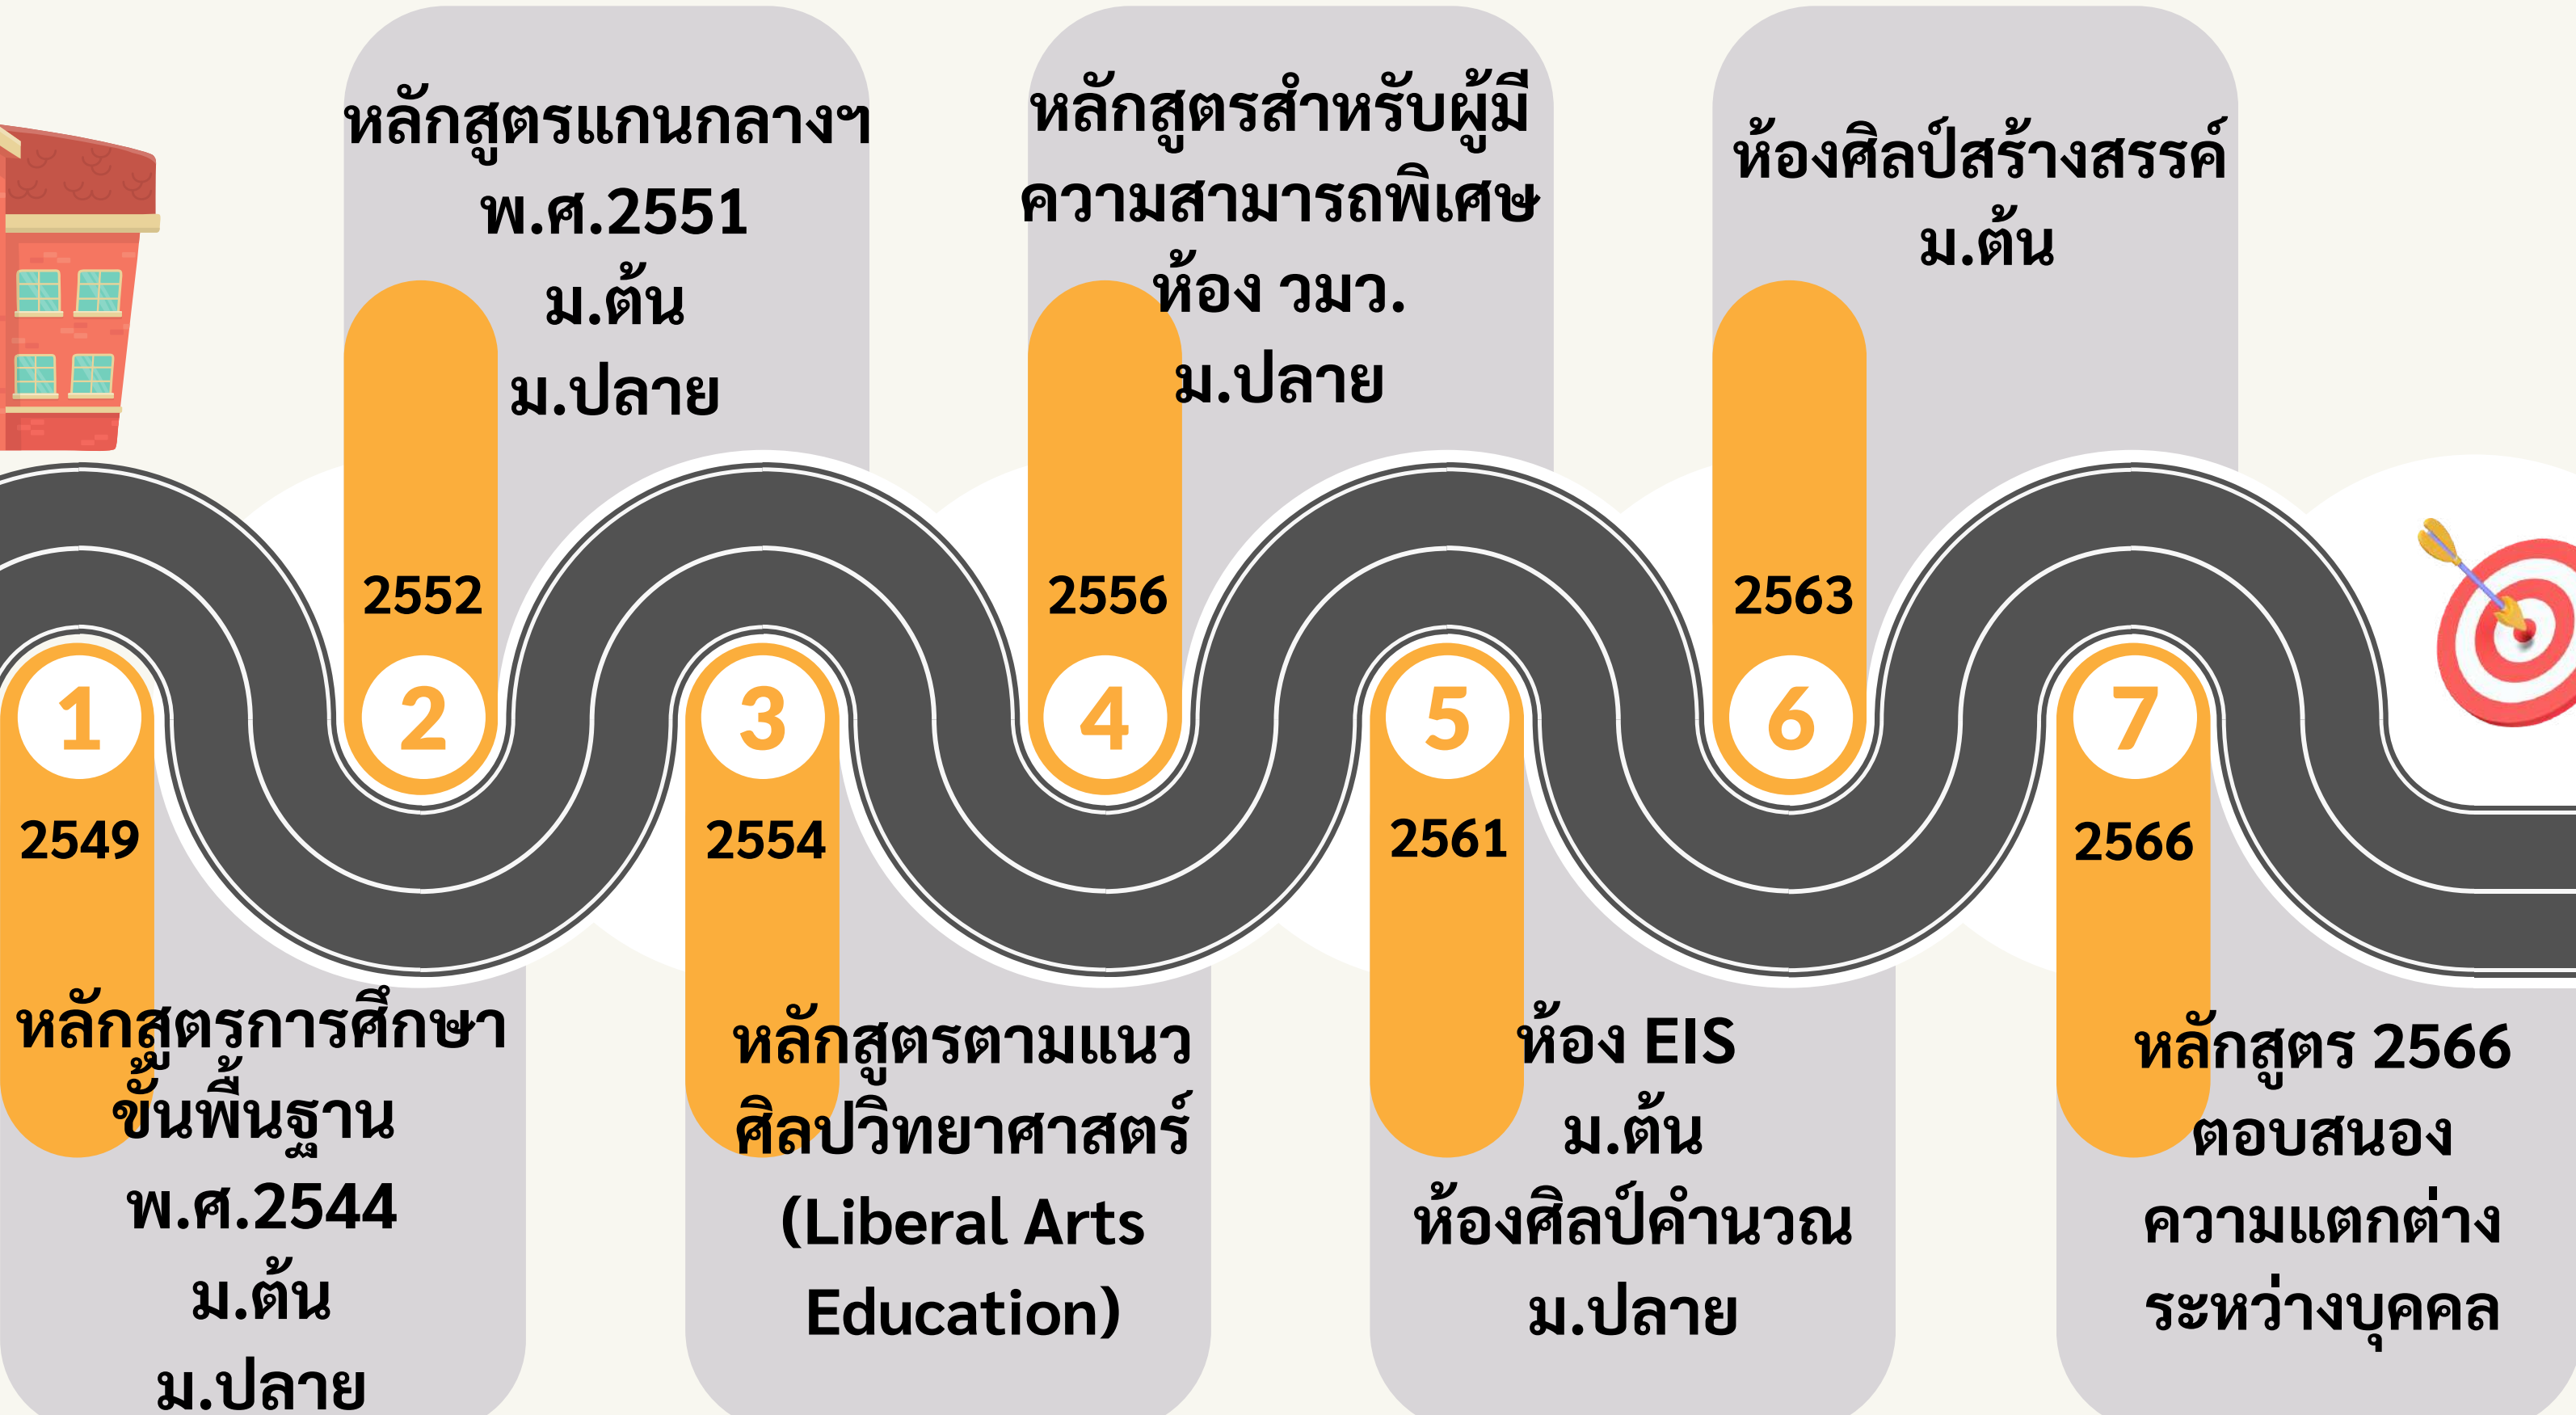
หลักสูตรแกนกลางฯ
พ.ศ.2551
ม.ต้น
ม.ปลาย

หลักสูตรสำหรับผู้มีความสามารถพิเศษ
ห้อง วมว.
ม.ปลาย

ห้องศิลป์สร้างสรรค์
ม.ต้น

2552

2556

2563

1

2

3

4

5

6

7

2549

2554

2561

2566

หลักสูตรการศึกษาขั้นพื้นฐาน
พ.ศ.2544
ม.ต้น
ม.ปลาย

หลักสูตรตามแนวศิลปวิทยาศาสตร์
(Liberal Arts Education)

ห้อง EIS
ม.ต้น
ห้องศิลป์คำนวณ
ม.ปลาย

หลักสูตร 2566
ตอบสนอง
ความแตกต่าง
ระหว่างบุคคล